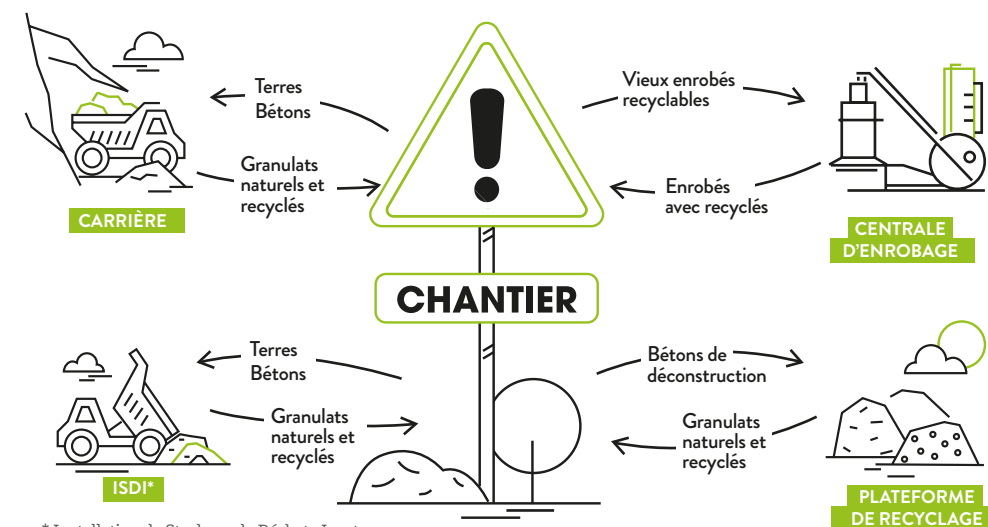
Terres
Bétons

Granulats
naturels et
recyclés

CARRIÈRE

Vieux enrobés
recyclables

Enrobés
avec recyclés

CENTRALE
D'ENROBAGE

CHANTIER

Terres
Bétons

Granulats
naturels et
recyclés

ISDI*

Bétons de
déconstruction

Granulats
naturels et
recyclés

PLATEFORME
DE RECYCLAGE

* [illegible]